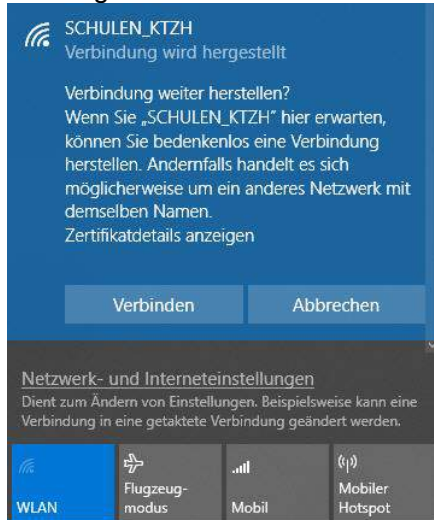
SCHULEN_KTZH
Verbindung wird hergestellt

Verbindung weiter herstellen?
Wenn Sie „SCHULEN_KTZH" hier erwarten, können Sie bedenkenlos eine Verbindung herstellen. Andernfalls handelt es sich möglicherweise um ein anderes Netzwerk mit demselben Namen.
Zertifikatdetails anzeigen

Verbinden

Abbrechen

Netzwerk- und Interneteinstellungen
Dient zum Ändern von Einstellungen. Beispielsweise kann eine Verbindung in eine getaktete Verbindung geändert werden.

WLAN

Flugzeugmodus

Mobil

Mobiler Hotspot